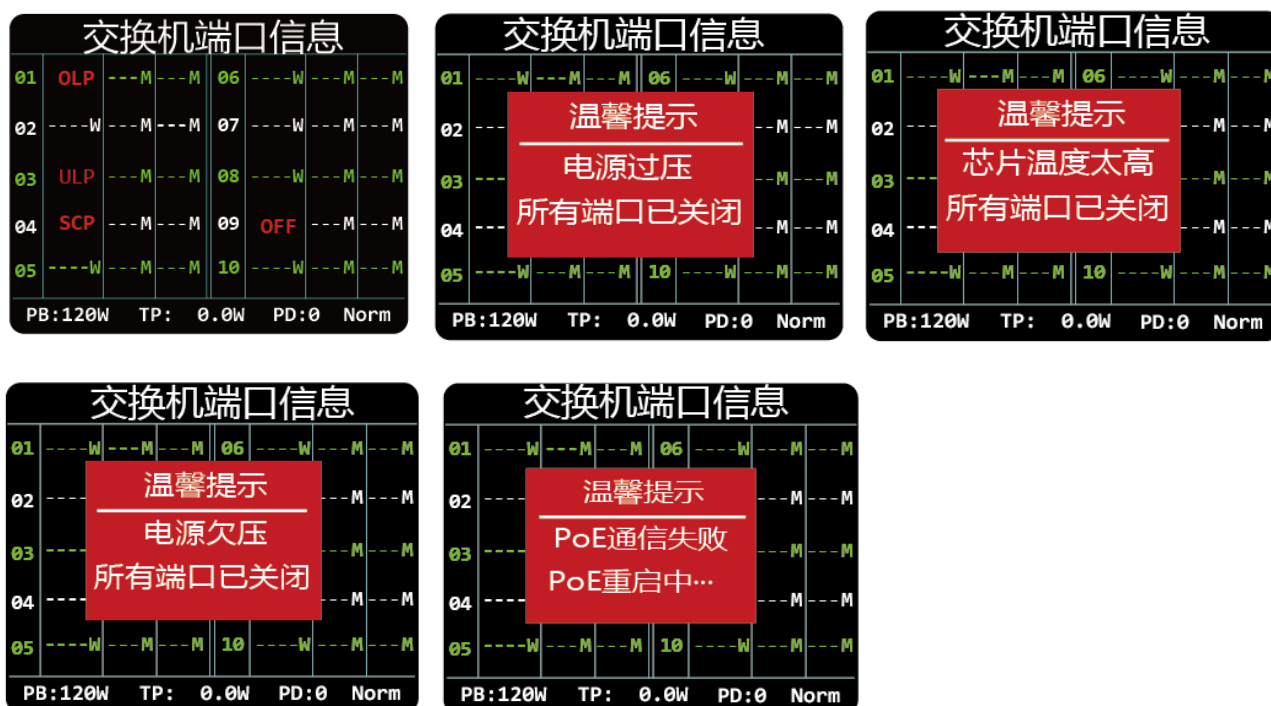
交换机端口信息

| 01 | OLP | ---M | ---M | 06 | ----W | ---M | ---M |
|---|---|---|---|---|---|---|---|
| 02 | ----W | ---M | ---M | 07 | ----W | ---M | ---M |
| 03 | ULP | ---M | ---M | 08 | ----W | ---M | ---M |
| 04 | SCP | ---M | ---M | 09 | OFF | ---M | ---M |
| 05 | ----W | ---M | ---M | 10 | ----W | ---M | ---M |

PB:120W TP: 0.0W PD:0 Norm

交换机端口信息

01 ----W ---M ---M 06 ----W ---M ---M
02 --- ---M ---M
03 --- ---M ---M
04 --- ---M ---M
05 ----W ---M ---M 10 ----W ---M ---M

温馨提示
电源过压
所有端口已关闭

PB:120W TP: 0.0W PD:0 Norm

交换机端口信息

01 ----W ---M ---M 06 ----W ---M ---M
02 --- ---M ---M
03 --- ---M ---M
04 --- ---M ---M
05 ----W ---M ---M 10 ----W ---M ---M

温馨提示
芯片温度太高
所有端口已关闭

PB:120W TP: 0.0W PD:0 Norm

交换机端口信息

01 ----W ---M ---M 06 ----W ---M ---M
02 --- ---M ---M
03 --- ---M ---M
04 --- ---M ---M
05 ----W ---M ---M 10 ----W ---M ---M

温馨提示
电源欠压
所有端口已关闭

PB:120W TP: 0.0W PD:0 Norm

交换机端口信息

01 ----W ---M ---M 06 ----W ---M ---M
02 --- ---M ---M
03 --- ---M ---M
04 --- ---M ---M
05 ----W ---M ---M 10 ----W ---M ---M

温馨提示
PoE通信失败
PoE重启中…

PB:120W TP: 0.0W PD:0 Norm